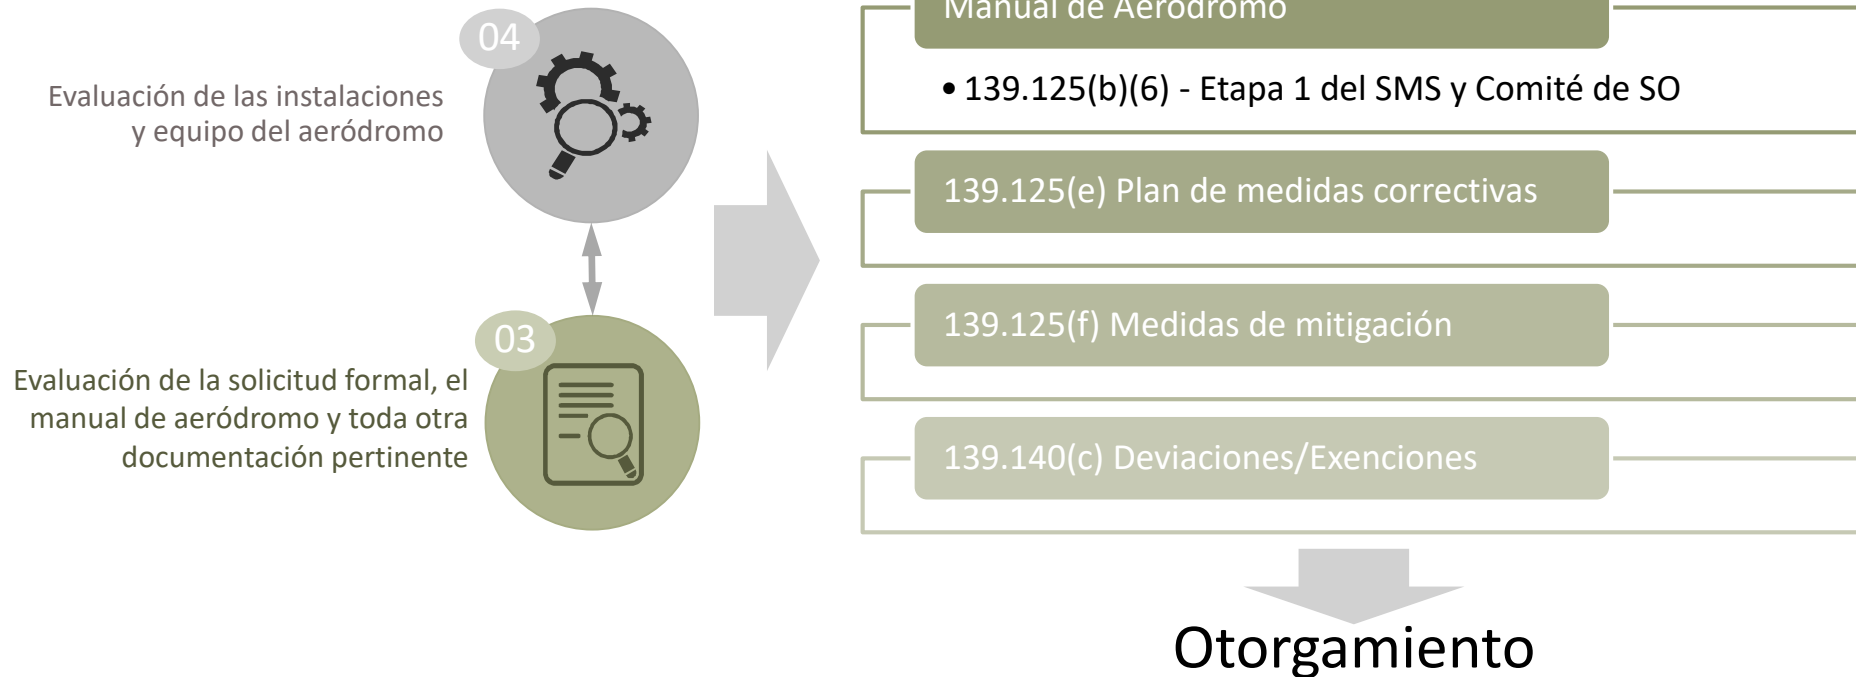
04

Evaluación de las instalaciones y equipo del aeródromo

03

Evaluación de la solicitud formal, el manual de aeródromo y toda otra documentación pertinente

Manual de Aeródromo

• 139.125(b)(6) - Etapa 1 del SMS y Comité de SO

139.125(e) Plan de medidas correctivas

139.125(f) Medidas de mitigación

139.140(c) Deviaciones/Exenciones

Otorgamiento